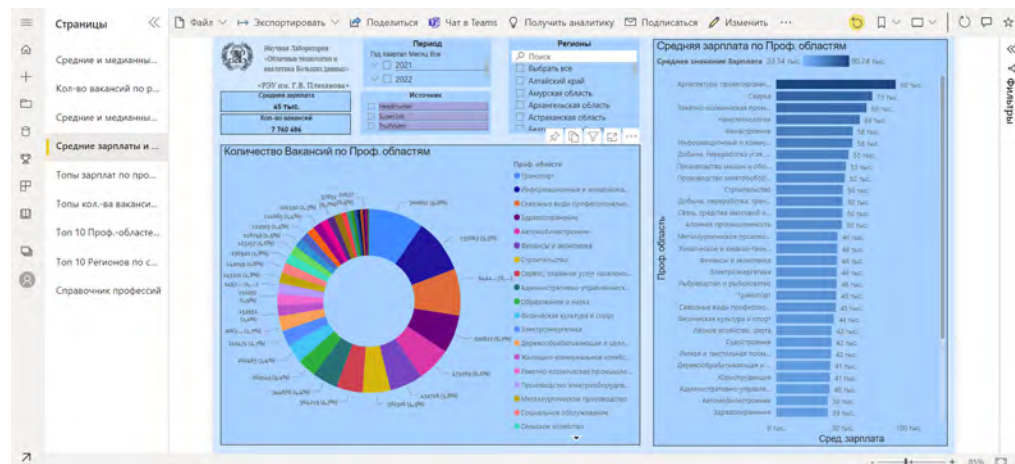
Страницы
Средние и медианны...
Кол-во вакансий по р...
Средние и медианны...
Средние зарплаты и ...
Топы зарплат по про...
Топы кол.-ва ваканси...
Топ 10 Проф.-областе...
Топ 10 Регионов по с...
Справочник профессий

Файл
Экспортировать
Поделиться
Чат в Teams
Получить аналитику
Подписаться
Изменить
...

Научная Лаборатория «Облачные технологии и аналитика Больших данных»
«РЭУ им. Г.В. Плеханова»
Средняя зарплата
65 тыс.
Кол-во вакансий
7 760 486

Период
Год Квартал Месяц Все
2021
2022

Источник
HeadHunter
SuperJob
Trudvsem

Регионы
Поиск
Выбрать все
Алтайский край
Амурская область
Архангельская область
Астраханская область
Белго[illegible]

Количество Вакансий по Проф. областям
Проф. области
Транспорт
Информационные и компьютерн...
Связанные виды профессиональ...
Здравоохранение
Автомобилестроение
Финансы и экономика
Строительство
Сервис, оказание услуг населению...
Административно-управленческ...
Образование и наука
Физическая культура и спорт
Электроэнергетика
Деревообрабатывающая и целл...
Жилищно-коммунальное хозяйс...
Ракетно-космическая промышле...
Производство электрооборудов...
Металлургическое производство
Социальное обслуживание
Сельское хозяйство

Средняя зарплата по Проф. областям
Среднее значение Зарплата 33,54 тыс. 80,24 тыс.
Архитектура, проектирован... 80 тыс.
Сварка 73 тыс.
Ракетно-космическая пром... 66 тыс.
Нанотехнологии 60 тыс.
Авиастроение 58 тыс.
Информационные и компь... 58 тыс.
Добыча, переработка угля... 55 тыс.
Производство машин и обо... 53 тыс.
Производство электрообор... 52 тыс.
Строительство 50 тыс.
Добыча, переработка, тран... 50 тыс.
Связь, средства массовой и... 50 тыс.
Атомная промышленность 50 тыс.
Металлургическое произво... 47 тыс.
Химическое и химико-тех... 46 тыс.
Финансы и экономика 46 тыс.
Электроэнергетика 46 тыс.
Рыбоводство и рыболовство 46 тыс.
Транспорт 45 тыс.
Связанные виды професси... 45 тыс.
Физическая культура и спорт 44 тыс.
Лесное хозяйство, охота 42 тыс.
Судостроение 42 тыс.
Легкая и текстильная пром... 42 тыс.
Деревообрабатывающая и ... 41 тыс.
Юриспруденция 41 тыс.
Административно-управле... 40 тыс.
Автомобилестроение 39 тыс.
Здравоохранение 33 тыс.
Проф. область
0 тыс. 50 тыс. 100 тыс.
Сред. зарплата

Фильтры
85%